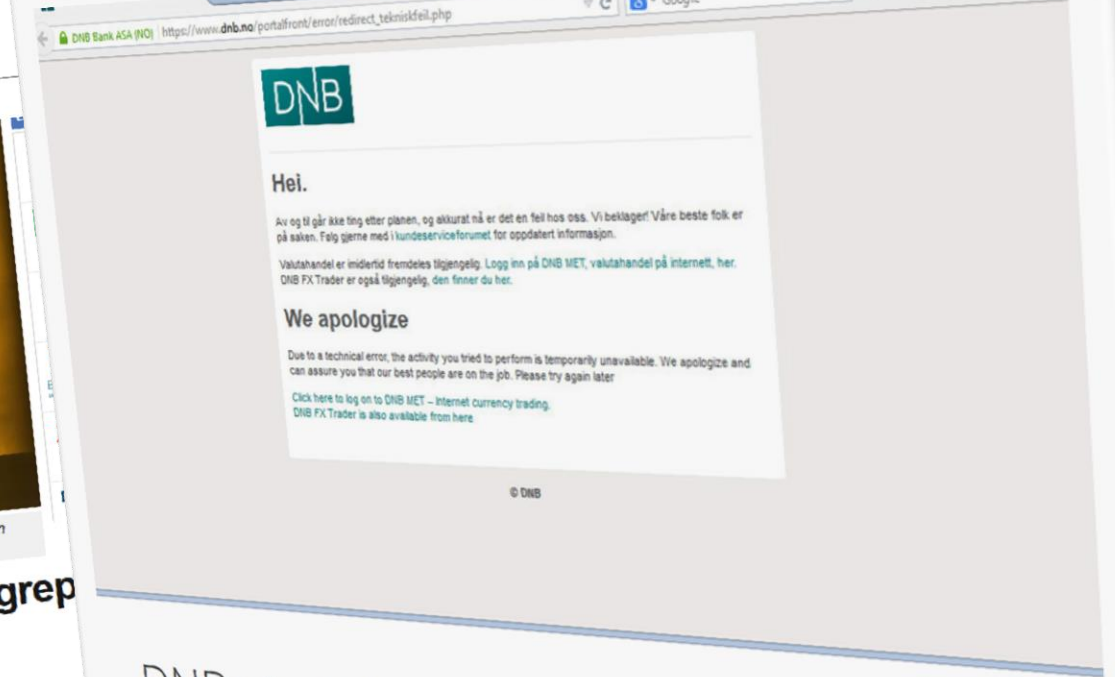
DNB Bank ASA (NO) https://www.dnb.no/portalfront/error/redirect_tekniskfeil.php

DNB

Hei.

Av og til går ikke ting etter planen, og akkurat nå er det en feil hos oss. Vi beklager! Våre beste folk er på saken. Følg gjerne med i kundeserviceforumet for oppdatert informasjon.

Valutahandel er imidlertid fremdeles tilgjengelig. Logg inn på DNB MET, valutahandel på internett, her. DNB FX Trader er også tilgjengelig, den finner du her.

We apologize

Due to a technical error, the activity you tried to perform is temporarily unavailable. We apologize and can assure you that our best people are on the job. Please try again later

Click here to log on to DNB MET – Internet currency trading.
DNB FX Trader is also available from here

© DNB

grep

DNB